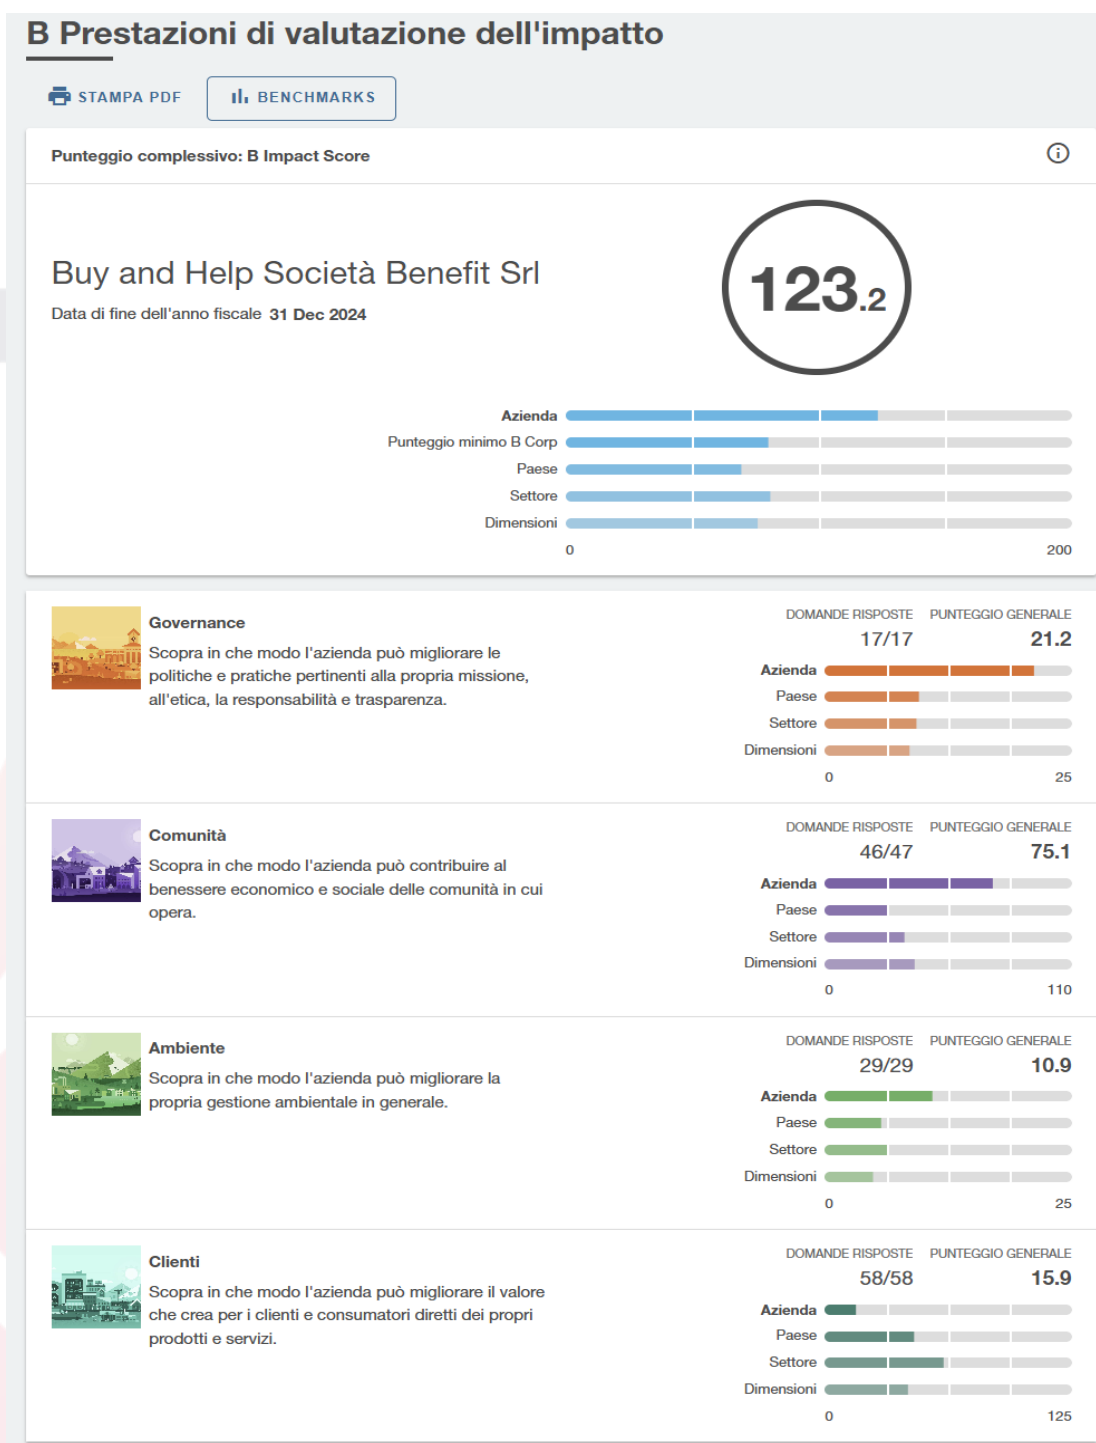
B Prestazioni di valutazione dell'impatto

STAMPA PDF

BENCHMARKS

Punteggio complessivo: B Impact Score

Buy and Help Società Benefit Srl

Data di fine dell'anno fiscale 31 Dec 2024

123.2

Azienda
Punteggio minimo B Corp
Paese
Settore
Dimensioni
0
200

Governance

Scopra in che modo l'azienda può migliorare le politiche e pratiche pertinenti alla propria missione, all'etica, la responsabilità e trasparenza.

DOMANDE RISPOSTE 17/17
PUNTEGGIO GENERALE 21.2

Azienda
Paese
Settore
Dimensioni
0
25

Comunità

Scopra in che modo l'azienda può contribuire al benessere economico e sociale delle comunità in cui opera.

DOMANDE RISPOSTE 46/47
PUNTEGGIO GENERALE 75.1

Azienda
Paese
Settore
Dimensioni
0
110

Ambiente

Scopra in che modo l'azienda può migliorare la propria gestione ambientale in generale.

DOMANDE RISPOSTE 29/29
PUNTEGGIO GENERALE 10.9

Azienda
Paese
Settore
Dimensioni
0
25

Clienti

Scopra in che modo l'azienda può migliorare il valore che crea per i clienti e consumatori diretti dei propri prodotti e servizi.

DOMANDE RISPOSTE 58/58
PUNTEGGIO GENERALE 15.9

Azienda
Paese
Settore
Dimensioni
0
125